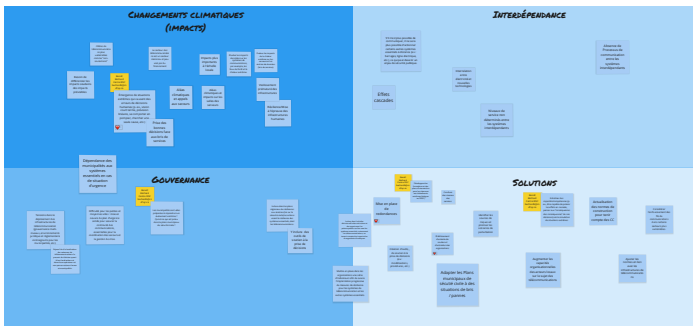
Changements climatiques (impacts)

Interdépendance

Gouvernance

Solutions

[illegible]

Effets cascades

Dépendance des municipalités aux systèmes essentiels en cas de situation d'urgence

Prise des bonnes décisions face aux feux de végétation

Adapter les Plans municipaux de sécurité civile à des situations de long / quotidien

Mise en place de redondance

Création des tests de stockage pour arrêtés de

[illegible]